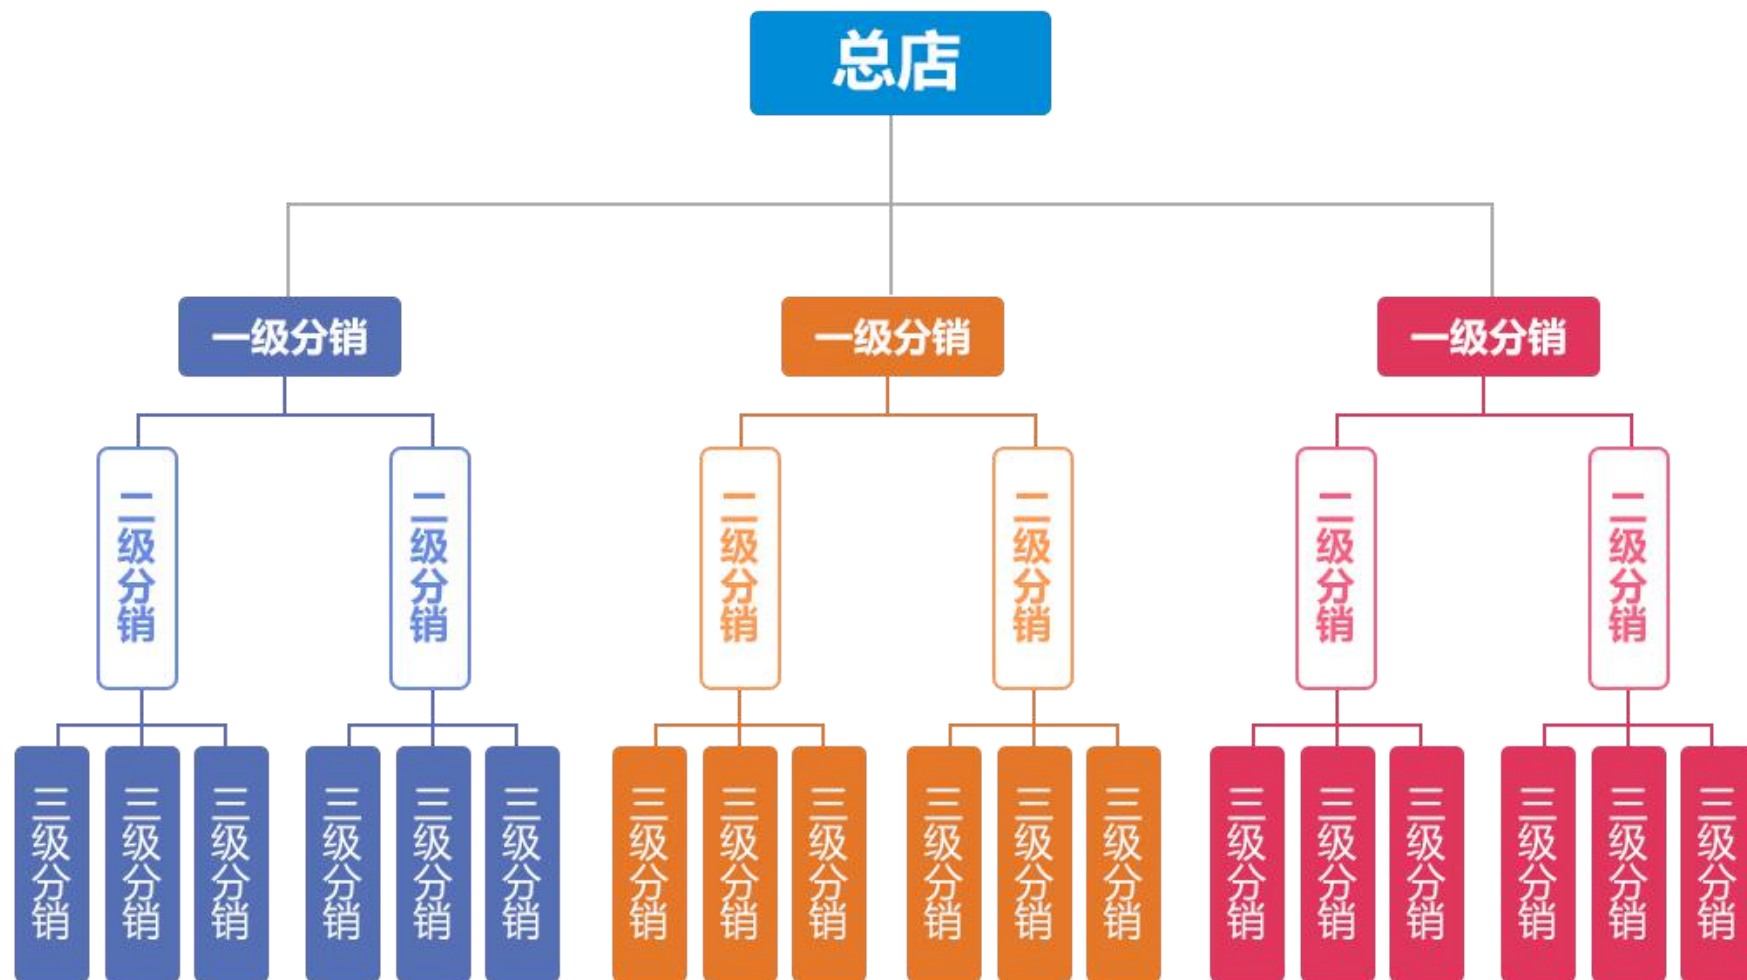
总店

一级分销

一级分销

一级分销

二级分销

二级分销

二级分销

二级分销

二级分销

二级分销

三级分销

三级分销

三级分销

三级分销

三级分销

三级分销

三级分销

三级分销

三级分销

三级分销

三级分销

三级分销

三级分销

三级分销

三级分销

三级分销

三级分销

三级分销